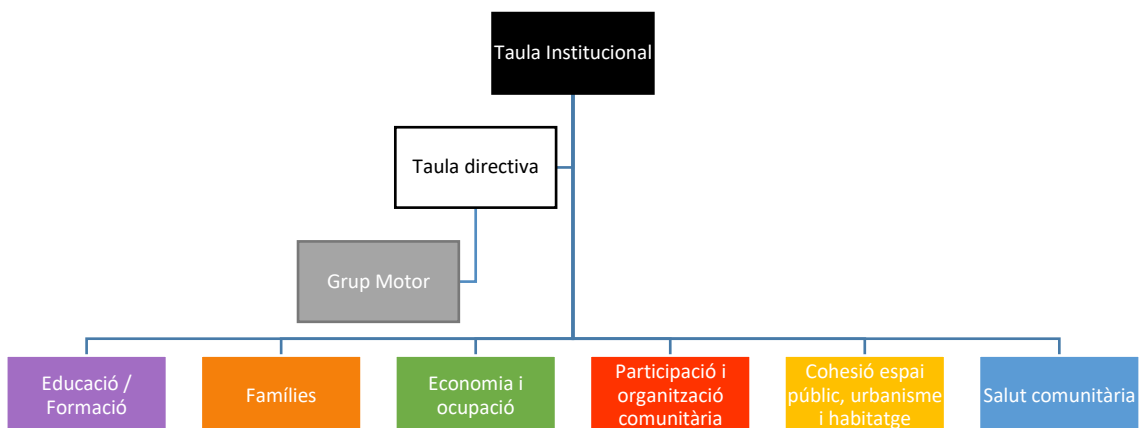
Taula Institucional

Taula directiva

Grup Motor

Educació / Formació

Famílies

Economia i ocupació

Participació i organització comunitària

Cohesió espai públic, urbanisme i habitatge

Salut comunitària